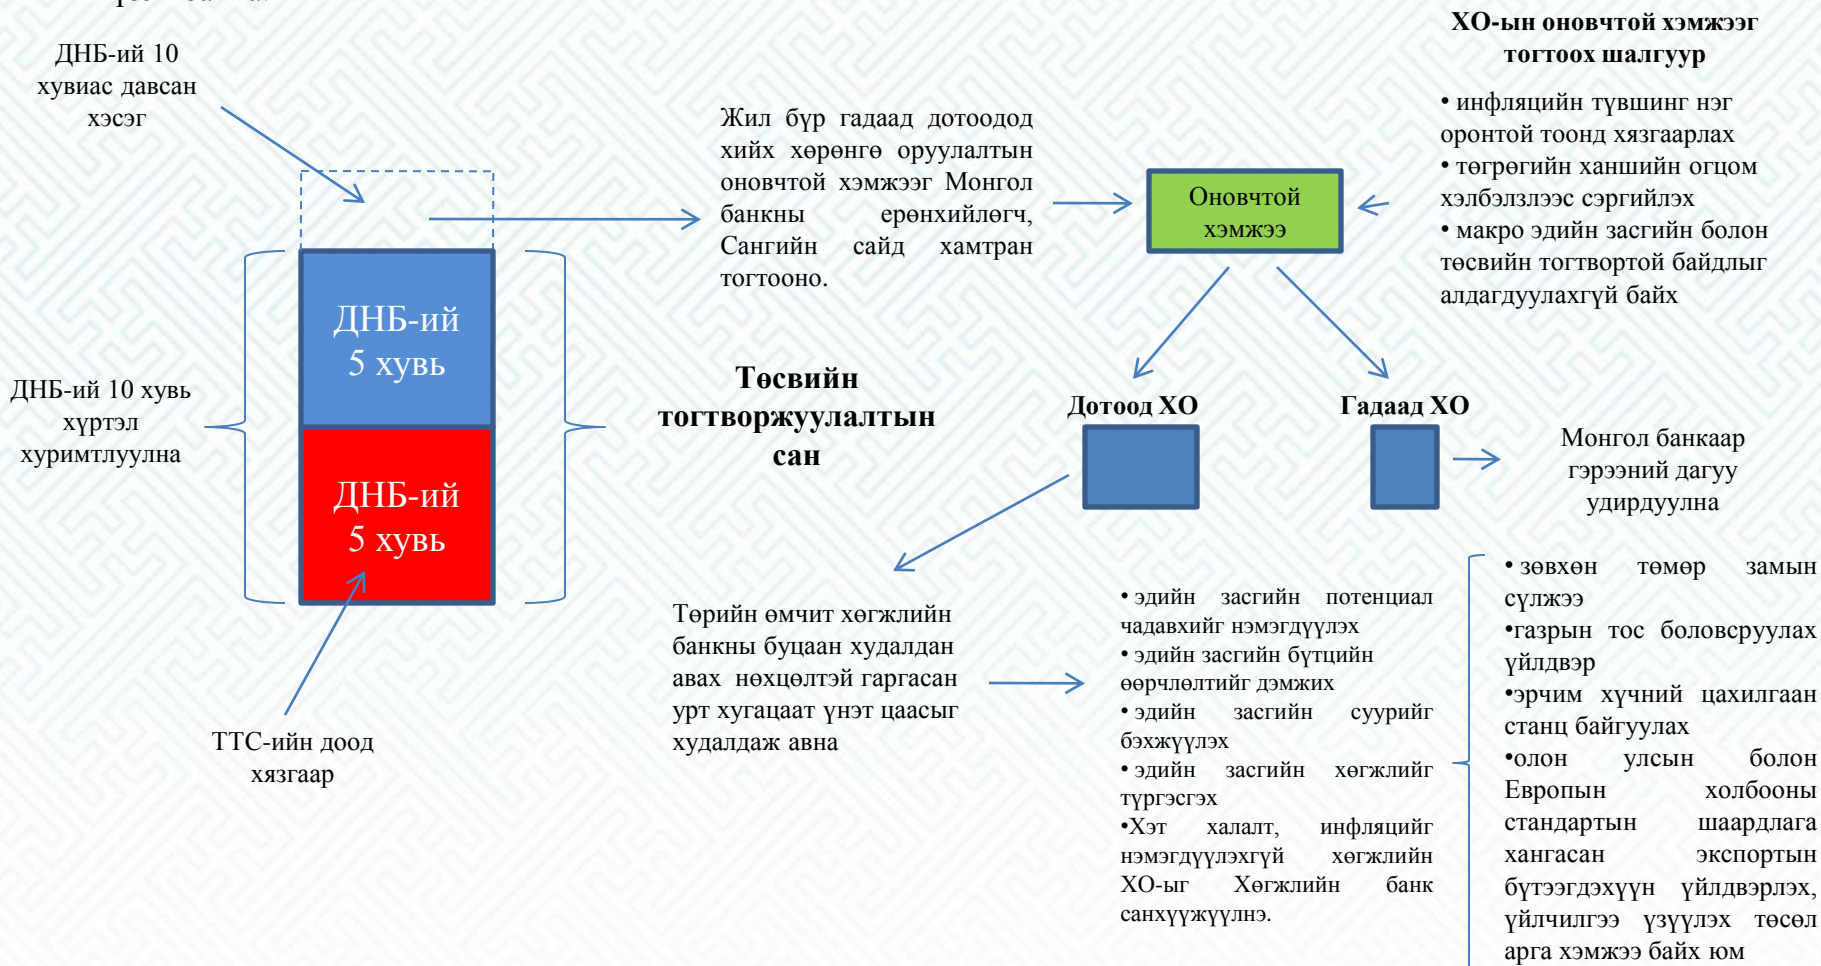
ДНБ-ий 10 хувиас давсан хэсэг

Жил бүр гадаад дотоодод хийх хөрөнгө оруулалтын оновчтой хэмжээг Монгол банкны ерөнхийлөгч, Сангийн сайд хамтран тогтооно.

Оновчтой хэмжээ

ХО-ын оновчтой хэмжээг тогтоох шалгуур

• инфляцийн түвшинг нэг оронтой тоонд хязгаарлах
• төгрөгийн ханшийн огцом хэлбэлзлээс сэргийлэх
• макро эдийн засгийн болон төсвийн тогтвортой байдлыг алдагдуулахгүй байх

ДНБ-ий 5 хувь

ДНБ-ий 5 хувь

ДНБ-ий 10 хувь хүртэл хуримтлуулна

Төсвийн тогтворжуулалтын сан

Дотоод ХО

Гадаад ХО

Монгол банкаар гэрээний дагуу удирдуулна

Төрийн өмчит хөгжлийн банкны буцаан худалдан авах нөхцөлтэй гаргасан урт хугацаат үнэт цаасыг худалдаж авна

ТТС-ийн доод хязгаар

• эдийн засгийн потенциал чадавхийг нэмэгдүүлэх
• эдийн засгийн бүтцийн өөрчлөлтийг дэмжих
• эдийн засгийн суурийг бэхжүүлэх
• эдийн засгийн хөгжлийг түргэсгэх
•Хэт халалт, инфляцийг нэмэгдүүлэхгүй хөгжлийн ХО-ыг Хөгжлийн банк санхүүжүүлнэ.

• зөвхөн төмөр замын сүлжээ
•газрын тос боловсруулах үйлдвэр
•эрчим хүчний цахилгаан станц байгуулах
•олон улсын болон Европын холбооны стандартын шаардлага хангасан экспортын бүтээгдэхүүн үйлдвэрлэх, үйлчилгээ үзүүлэх төсөл арга хэмжээ байх юм